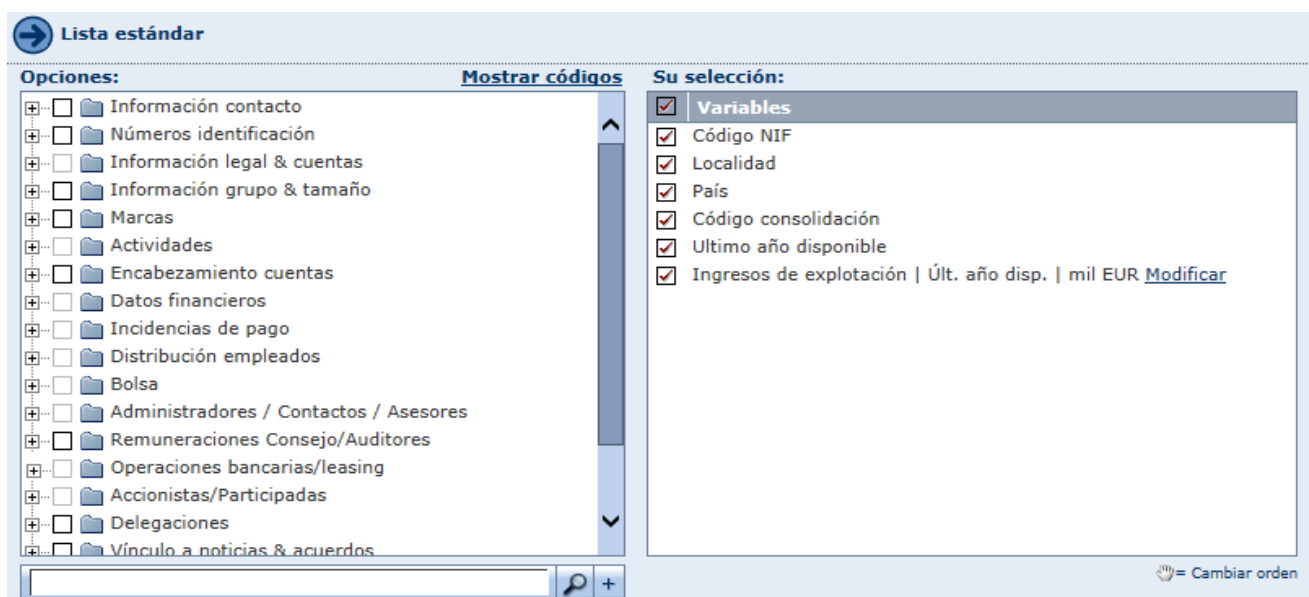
Lista estándar

Opciones:
Mostrar códigos

Información contacto
Números identificación
Información legal & cuentas
Información grupo & tamaño
Marcas
Actividades
Encabezamiento cuentas
Datos financieros
Incidencias de pago
Distribución empleados
Bolsa
Administradores / Contactos / Asesores
Remuneraciones Consejo/Auditores
Operaciones bancarias/leasing
Accionistas/Participadas
Delegaciones
Vínculo a noticias & acuerdos

+

Su selección:

Variables
Código NIF
Localidad
País
Código consolidación
Ultimo año disponible
Ingresos de explotación | Últ. año disp. | mil EUR Modificar

= Cambiar orden